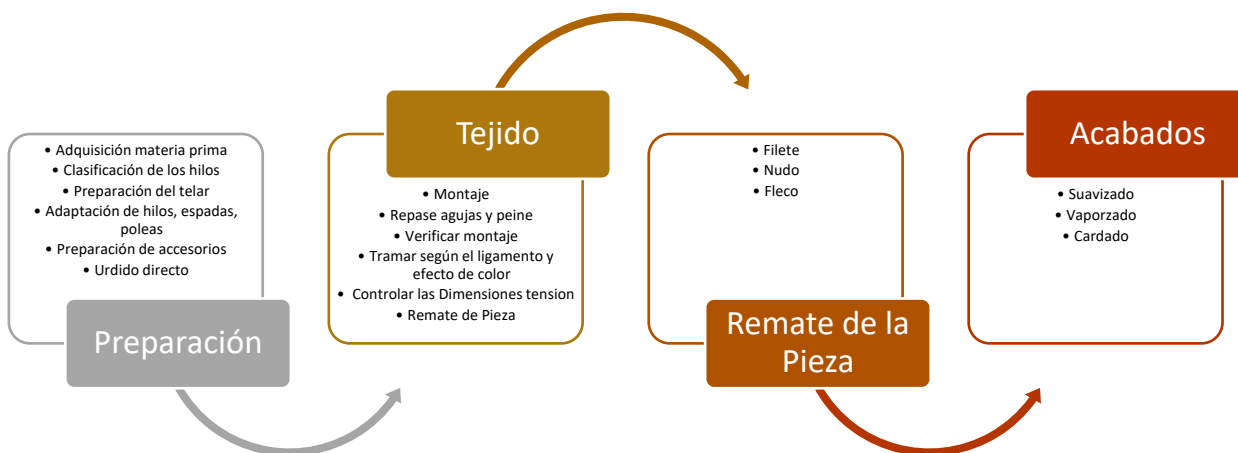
• Adquisición materia prima
• Clasificación de los hilos
• Preparación del telar
• Adaptación de hilos, espadas, poleas
• Preparación de accesorios
• Urdido directo

Preparación

Tejido

• Montaje
• Repase agujas y peine
• Verificar montaje
• Tramar según el ligamento y efecto de color
• Controlar las Dimensiones tension
• Remate de Pieza

• Filete
• Nudo
• Fleco

Remate de la Pieza

Acabados

• Suavizado
• Vaporzado
• Cardado